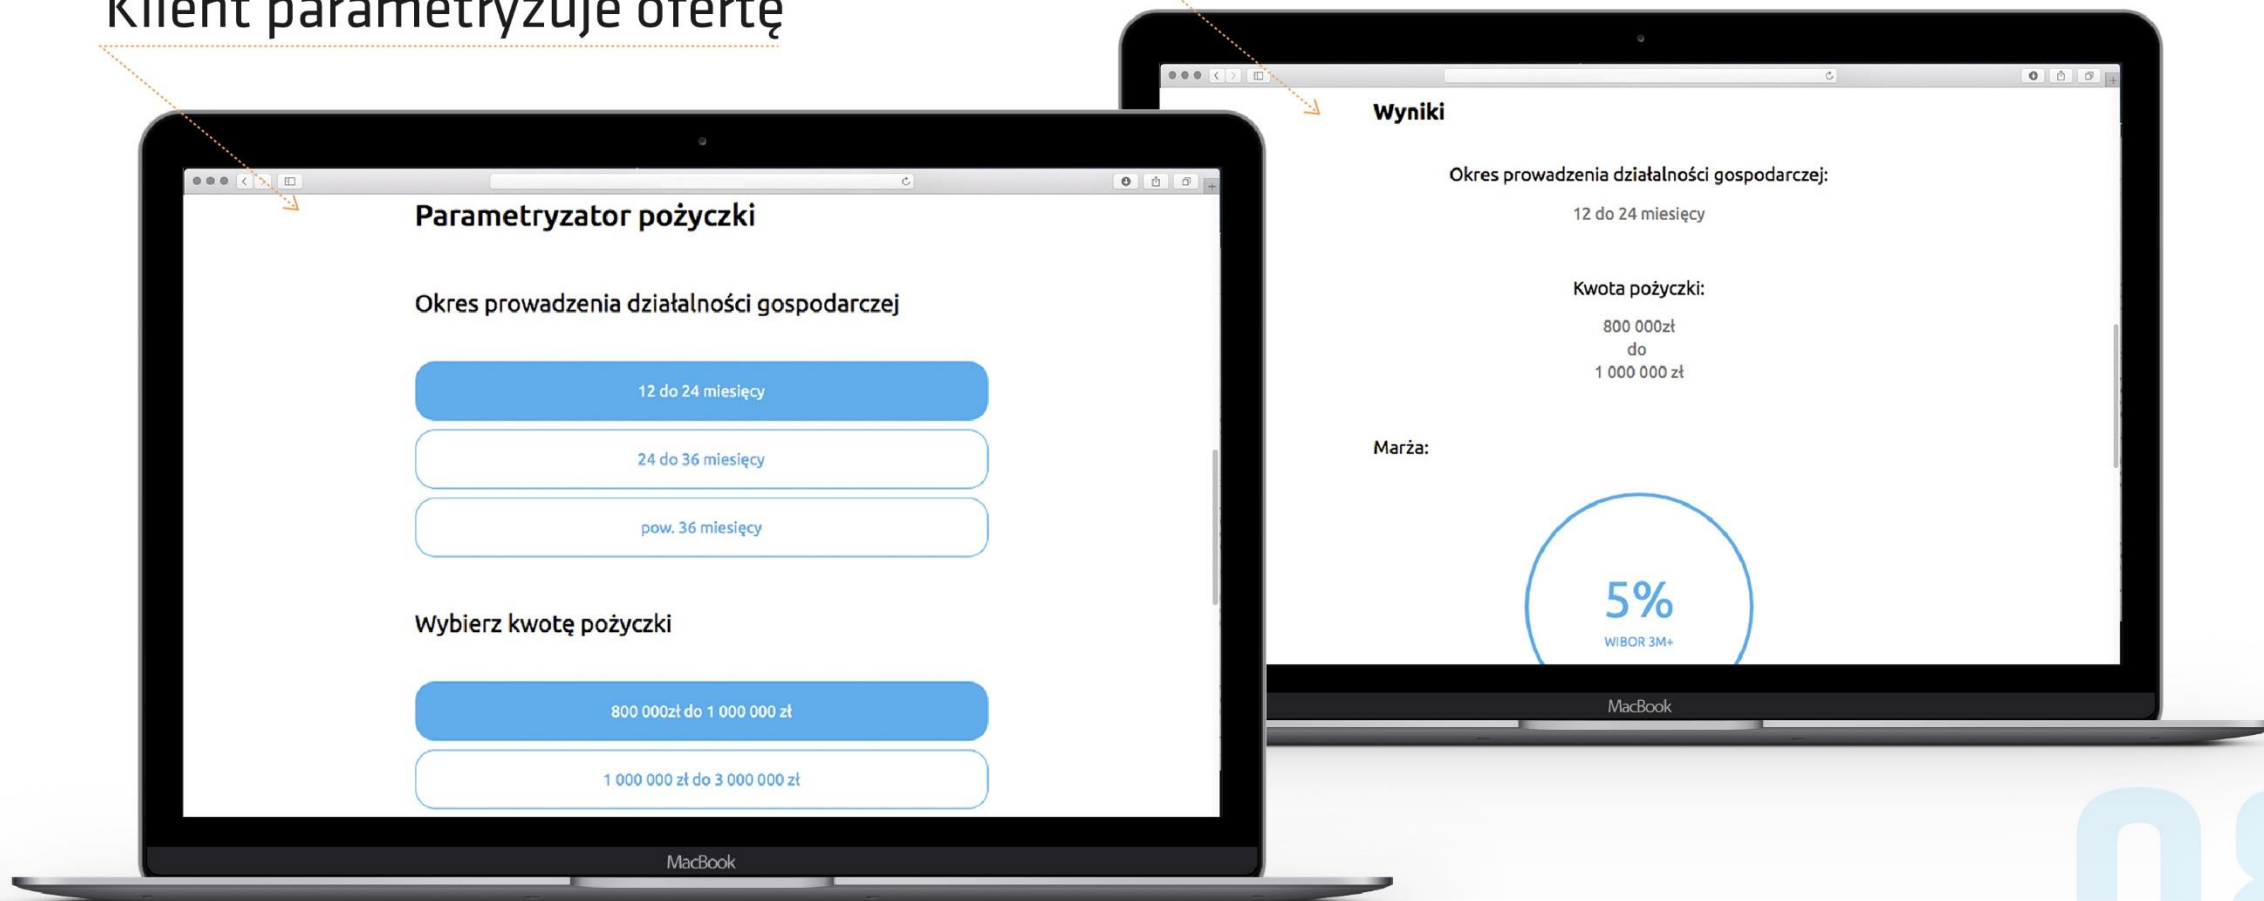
Klient parametryzuje ofertę

Parametryzator pożyczki

Okres prowadzenia działalności gospodarczej

12 do 24 miesięcy

24 do 36 miesięcy

pow. 36 miesięcy

Wybierz kwotę pożyczki

800 000zł do 1 000 000 zł

1 000 000 zł do 3 000 000 zł

MacBook

Wyniki

Okres prowadzenia działalności gospodarczej:

12 do 24 miesięcy

Kwota pożyczki:

800 000zł
do
1 000 000 zł

Marża:

5%
WIBOR 3M+

MacBook